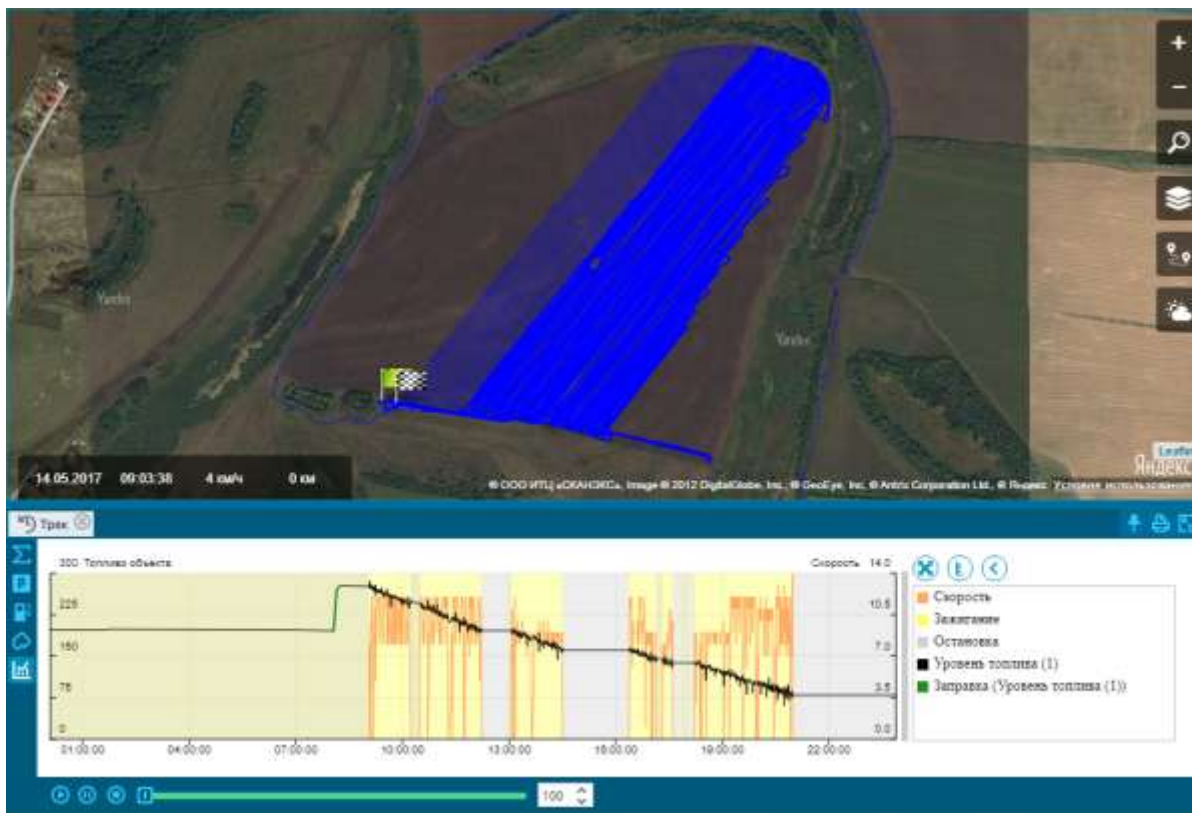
Yandex

Yandex

14.05.2017 09:03:38 4 км/ч 0 км

© ООО ИТЦ «СКАНЭКС», Image © 2012 DigitalGlobe, Inc., © GeoEye, Inc. © Antrix Corporation Ltd., © Яндекс Условия использования

Leaflet
Яндекс

Трек

300 Топливо объекта

Скорость 14.0

225
150
75
0

10.5
7.0
3.5
0.0

01:00:00 04:00:00 07:00:00 10:00:00 13:00:00 16:00:00 19:00:00 22:00:00

Скорость
Зажигание
Остановка
Уровень топлива (1)
Заправка (Уровень топлива (1))

100